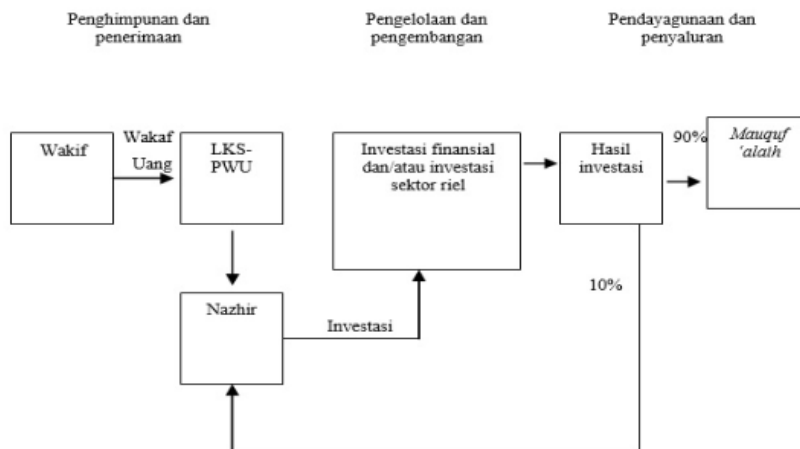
Penghimpunan dan penerimaan

Pengelolaan dan pengembangan

Pendayagunaan dan penyaluran

Wakif

Wakaf Uang

LKS-PWU

Investasi finansial dan/atau investasi sektor riel

Hasil investasi

90%

*Mauquf 'alaih*

10%

Nazhir

Investasi